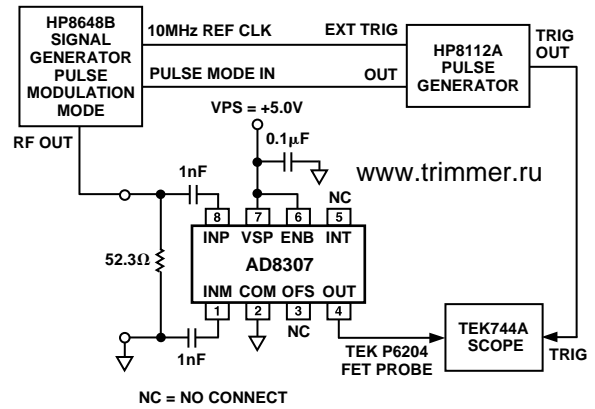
HP8648B SIGNAL GENERATOR PULSE MODULATION MODE

10MHz REF CLK

EXT TRIG

PULSE MODE IN

OUT

HP8112A PULSE GENERATOR

TRIG OUT

VPS = +5.0V

0.1μF

RF OUT

www.trimmer.ru

1nF

NC

8 7 6 5

INP VSP ENB INT

52.3Ω

AD8307

INM COM OFS OUT

1 2 3 4

NC

1nF

TEK744A SCOPE

TRIG

TEK P6204 FET PROBE

NC = NO CONNECT